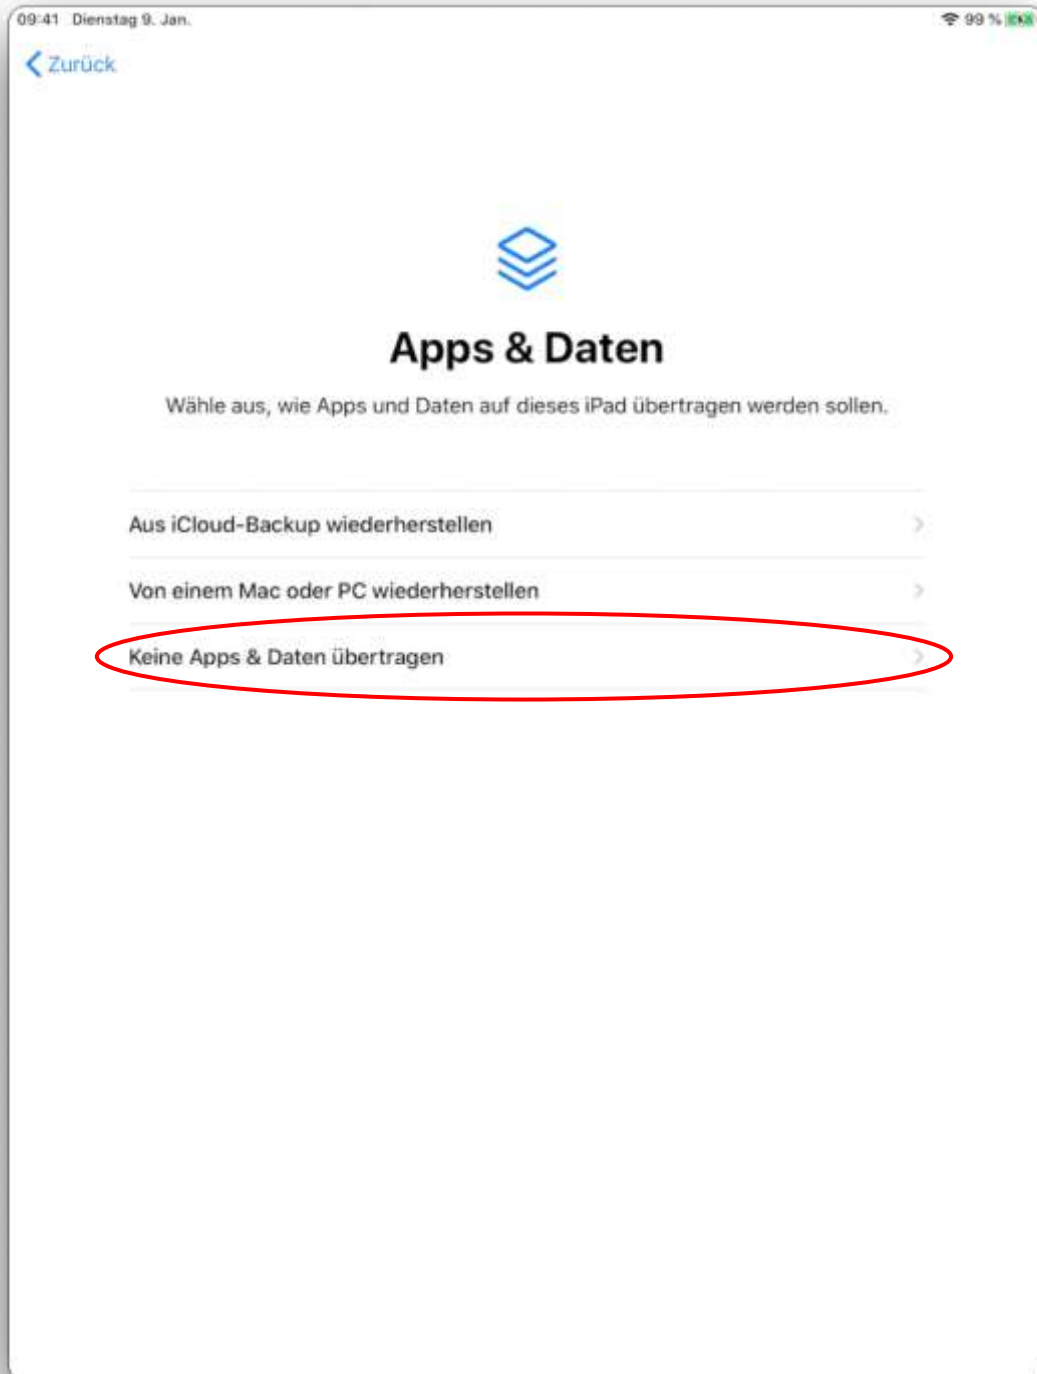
09:41 Dienstag 9. Jan.

99 %

Zurück

Apps & Daten

Wähle aus, wie Apps und Daten auf dieses iPad übertragen werden sollen.

Aus iCloud-Backup wiederherstellen

Von einem Mac oder PC wiederherstellen

Keine Apps & Daten übertragen